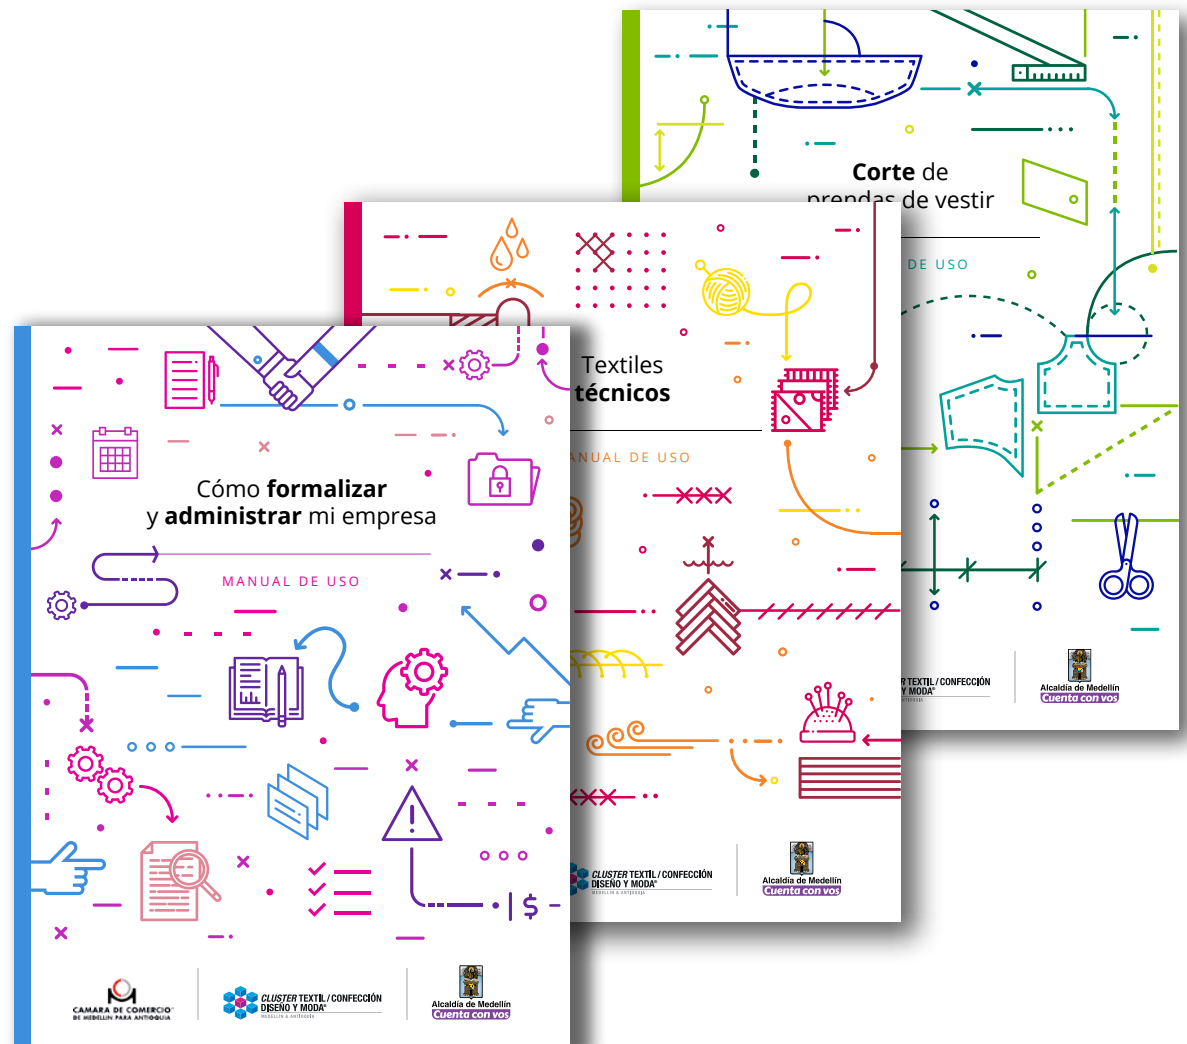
Corte de prendas de vestir

DE USO

CLUSTER TEXTIL / CONFECCIÓN DISEÑO Y MODA

Alcaldía de Medellín
Cuenta con vos

Textiles técnicos

MANUAL DE USO

CLUSTER TEXTIL / CONFECCIÓN DISEÑO Y MODA
MEDELLÍN & ANTIOQUIA

Alcaldía de Medellín
Cuenta con vos

Cómo **formalizar** y **administrar** mi empresa

MANUAL DE USO

$

CAMARA DE COMERCIO DE MEDELLIN PARA ANTIOQUIA

CLUSTER TEXTIL / CONFECCIÓN DISEÑO Y MODA
MEDELLÍN & ANTIOQUIA

Alcaldía de Medellín
Cuenta con vos